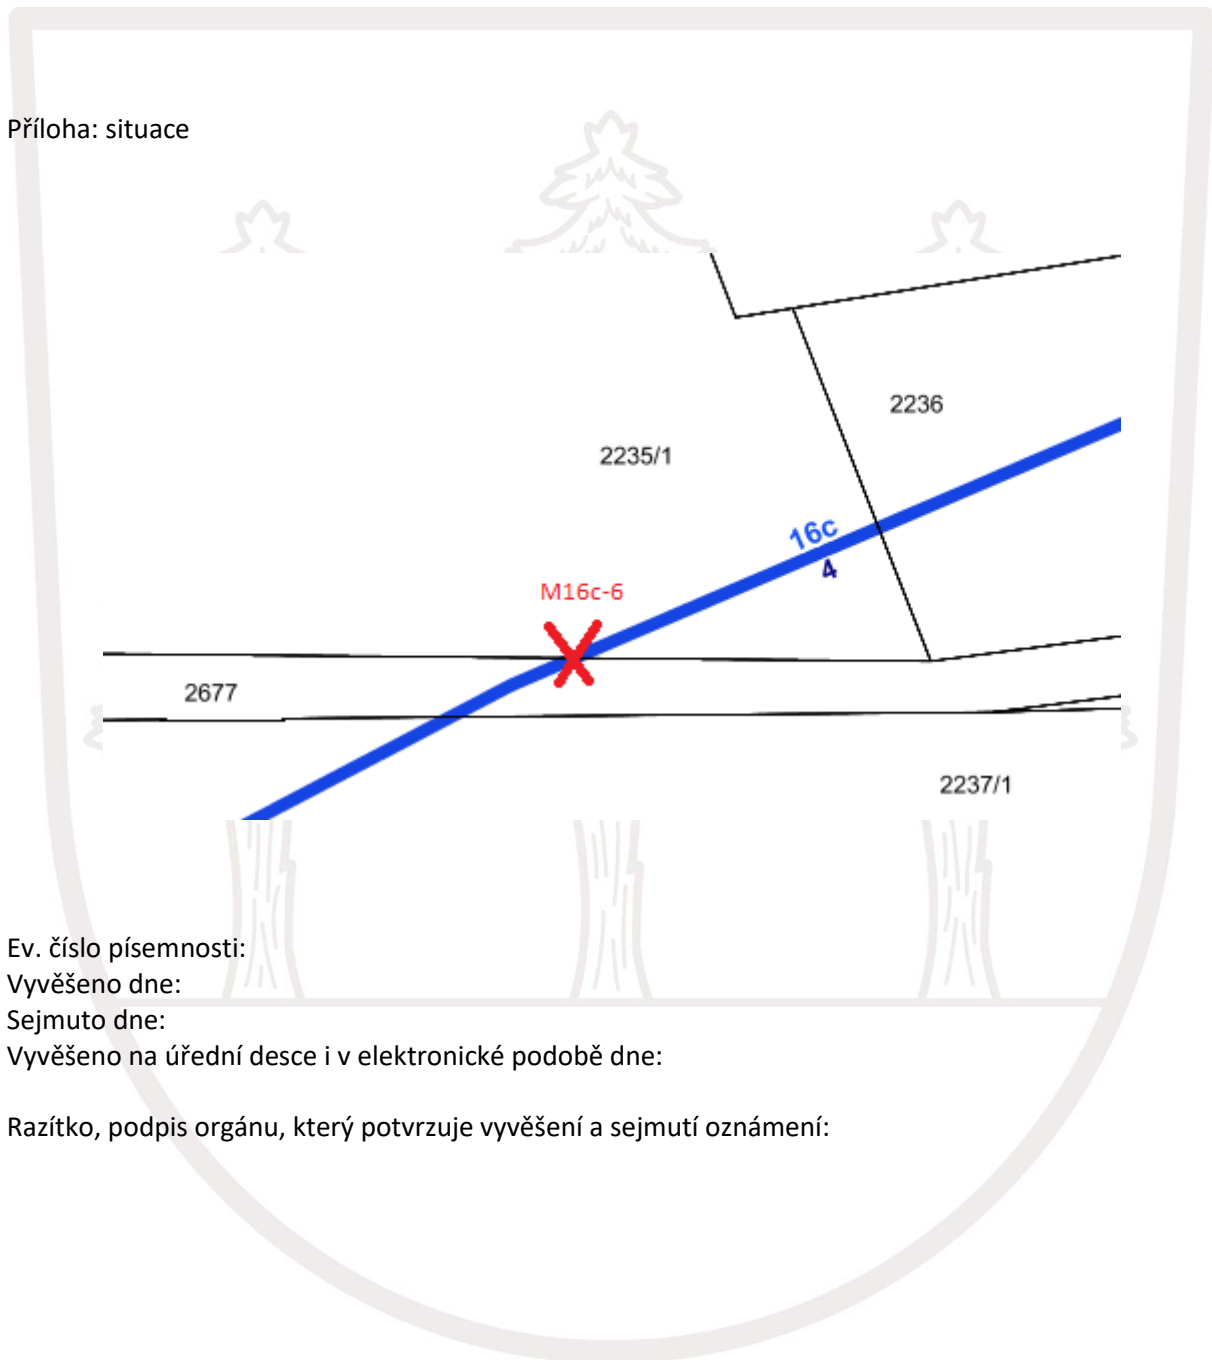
Příloha: situace

2236

2235/1

16c

4

M16c-6

2677

2237/1

Ev. číslo písemnosti:
Vyvěšeno dne:
Sejmuto dne:
Vyvěšeno na úřední desce i v elektronické podobě dne:

Razítko, podpis orgánu, který potvrzuje vyvěšení a sejmutí oznámení: